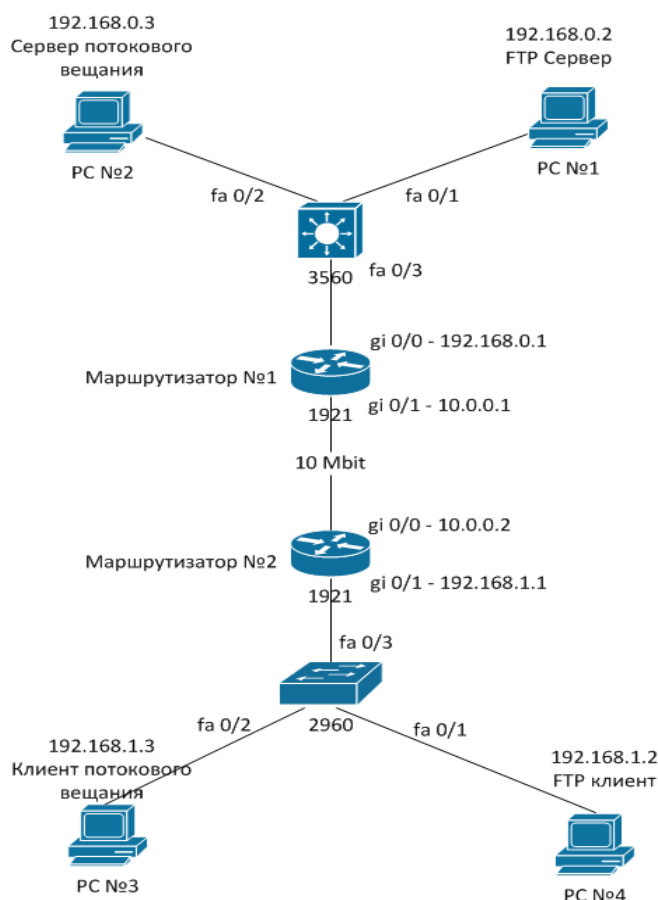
192.168.0.3
Сервер потокового вещания

192.168.0.2
FTP Сервер

PC №2

PC №1

fa 0/2

fa 0/1

3560

fa 0/3

gi 0/0 - 192.168.0.1

Маршрутизатор №1

1921

gi 0/1 - 10.0.0.1

10 Mbit

gi 0/0 - 10.0.0.2

Маршрутизатор №2

1921

gi 0/1 - 192.168.1.1

fa 0/3

fa 0/2

2960

fa 0/1

192.168.1.3
Клиент потокового вещания

192.168.1.2
FTP клиент

PC №3

PC №4